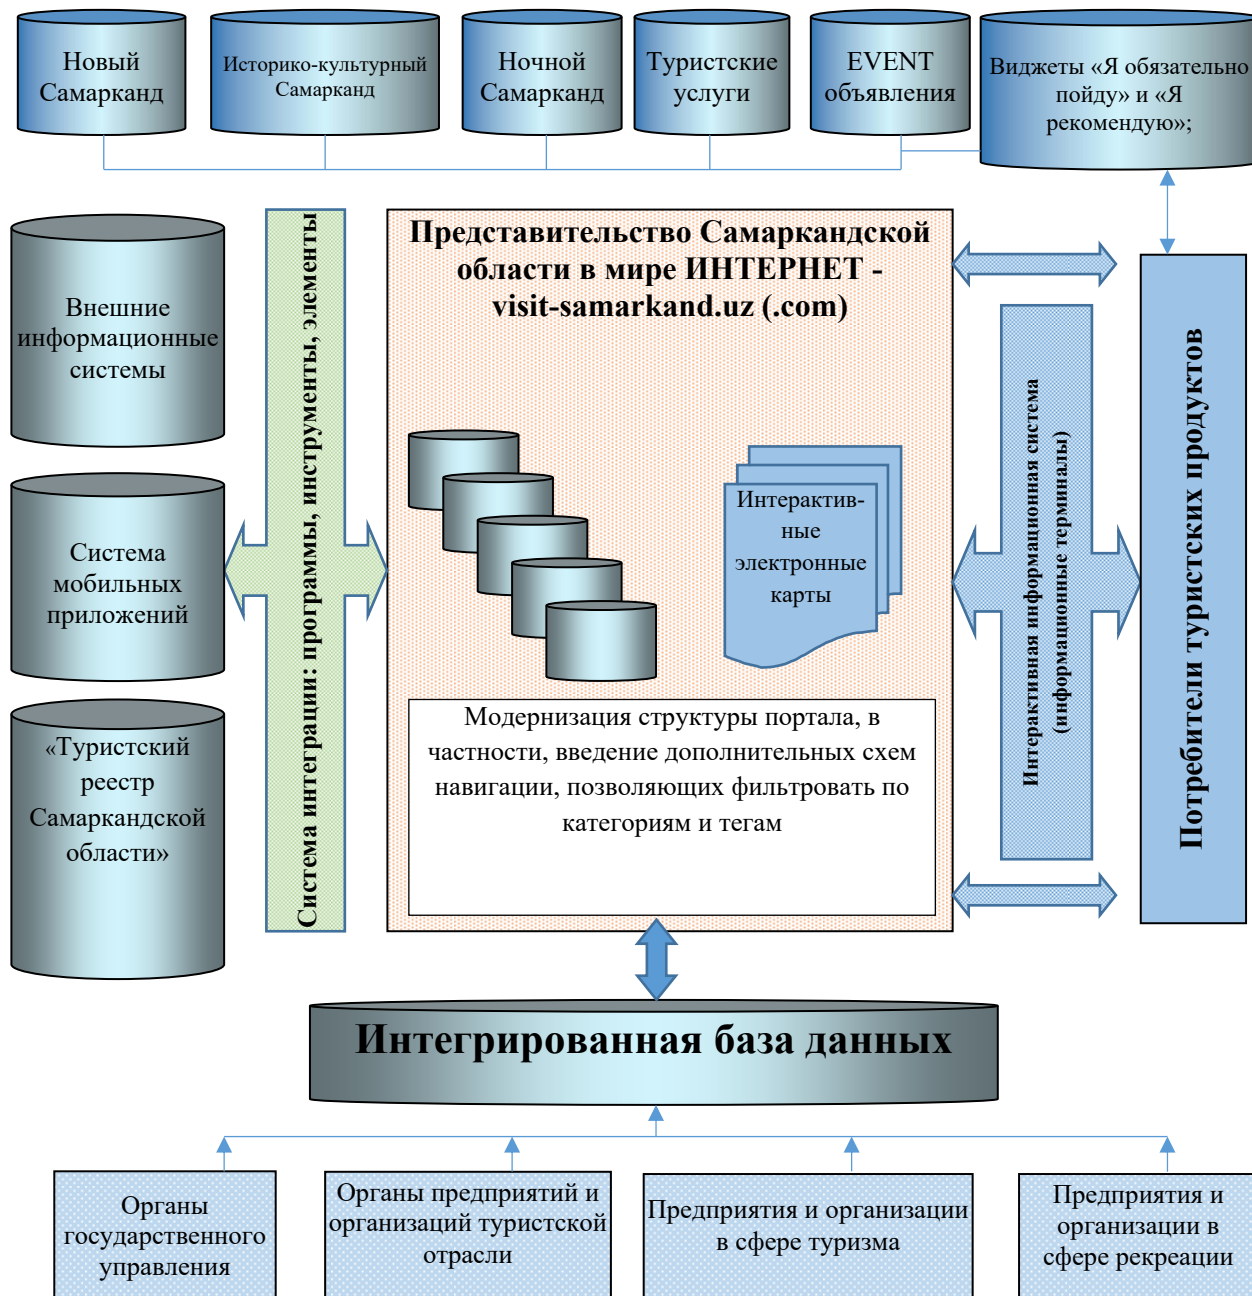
Новый Самарканд

Историко-культурный Самарканд

Ночной Самарканд

Туристские услуги

EVENT объявления

Виджеты «Я обязательно пойду» и «Я рекомендую»;

Внешние информационные системы

Система мобильных приложений

«Туристский реестр Самаркандской области»

Система интеграции: программы, инструменты, элементы

Представительство Самаркандской области в мире ИНТЕРНЕТ - visit-samarkand.uz (.com)

Интерактивные электронные карты

Модернизация структуры портала, в частности, введение дополнительных схем навигации, позволяющих фильтровать по категориям и тегам

Интерактивная информационная система (информационные терминалы)

Потребители туристских продуктов

Интегрированная база данных

Органы государственного управления

Органы предприятий и организаций туристской отрасли

Предприятия и организации в сфере туризма

Предприятия и организации в сфере рекреации